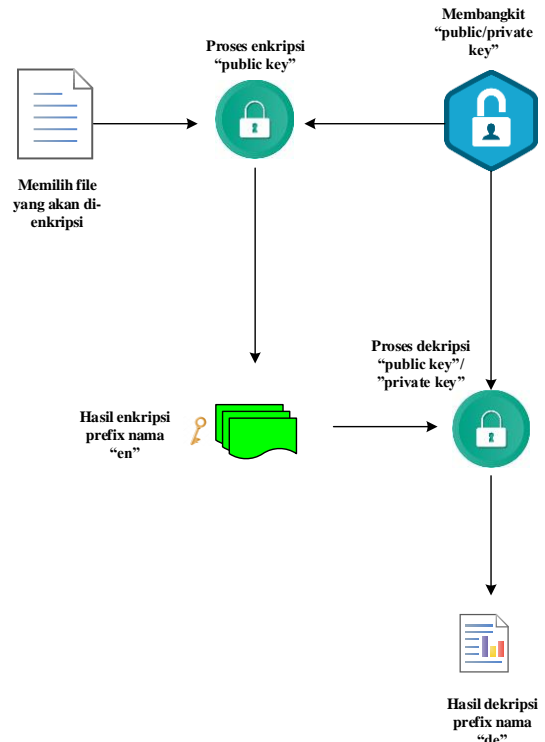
Membangkit "public/private key"

Proses enkripsi "public key"

Memilih file yang akan di-enkripsi

Proses dekripsi "public key"/ "private key"

Hasil enkripsi prefix nama "en"

Hasil dekripsi prefix nama "de"